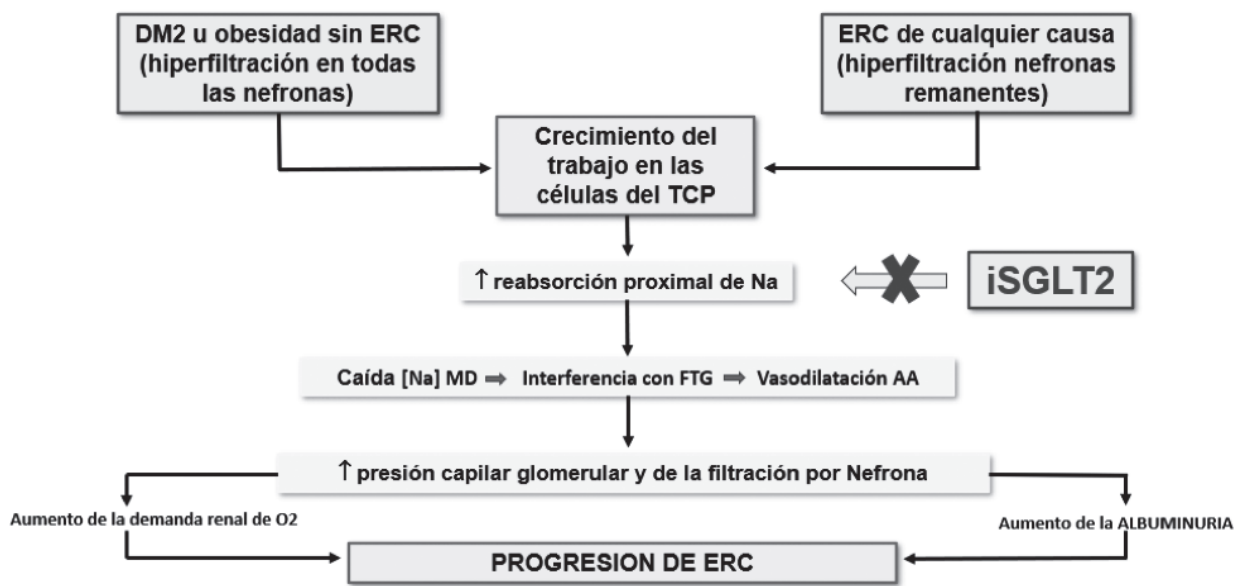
DM2 u obesidad sin ERC (hiperfiltración en todas las nefronas)

ERC de cualquier causa (hiperfiltración nefronas remanentes)

Crecimiento del trabajo en las células del TCP

↑ reabsorción proximal de Na

iSGLT2

Caída [Na] MD ⇒ Interferencia con FTG ⇒ Vasodilatación AA

↑ presión capilar glomerular y de la filtración por Nefrona

Aumento de la demanda renal de O2

Aumento de la ALBUMINURIA

PROGRESION DE ERC